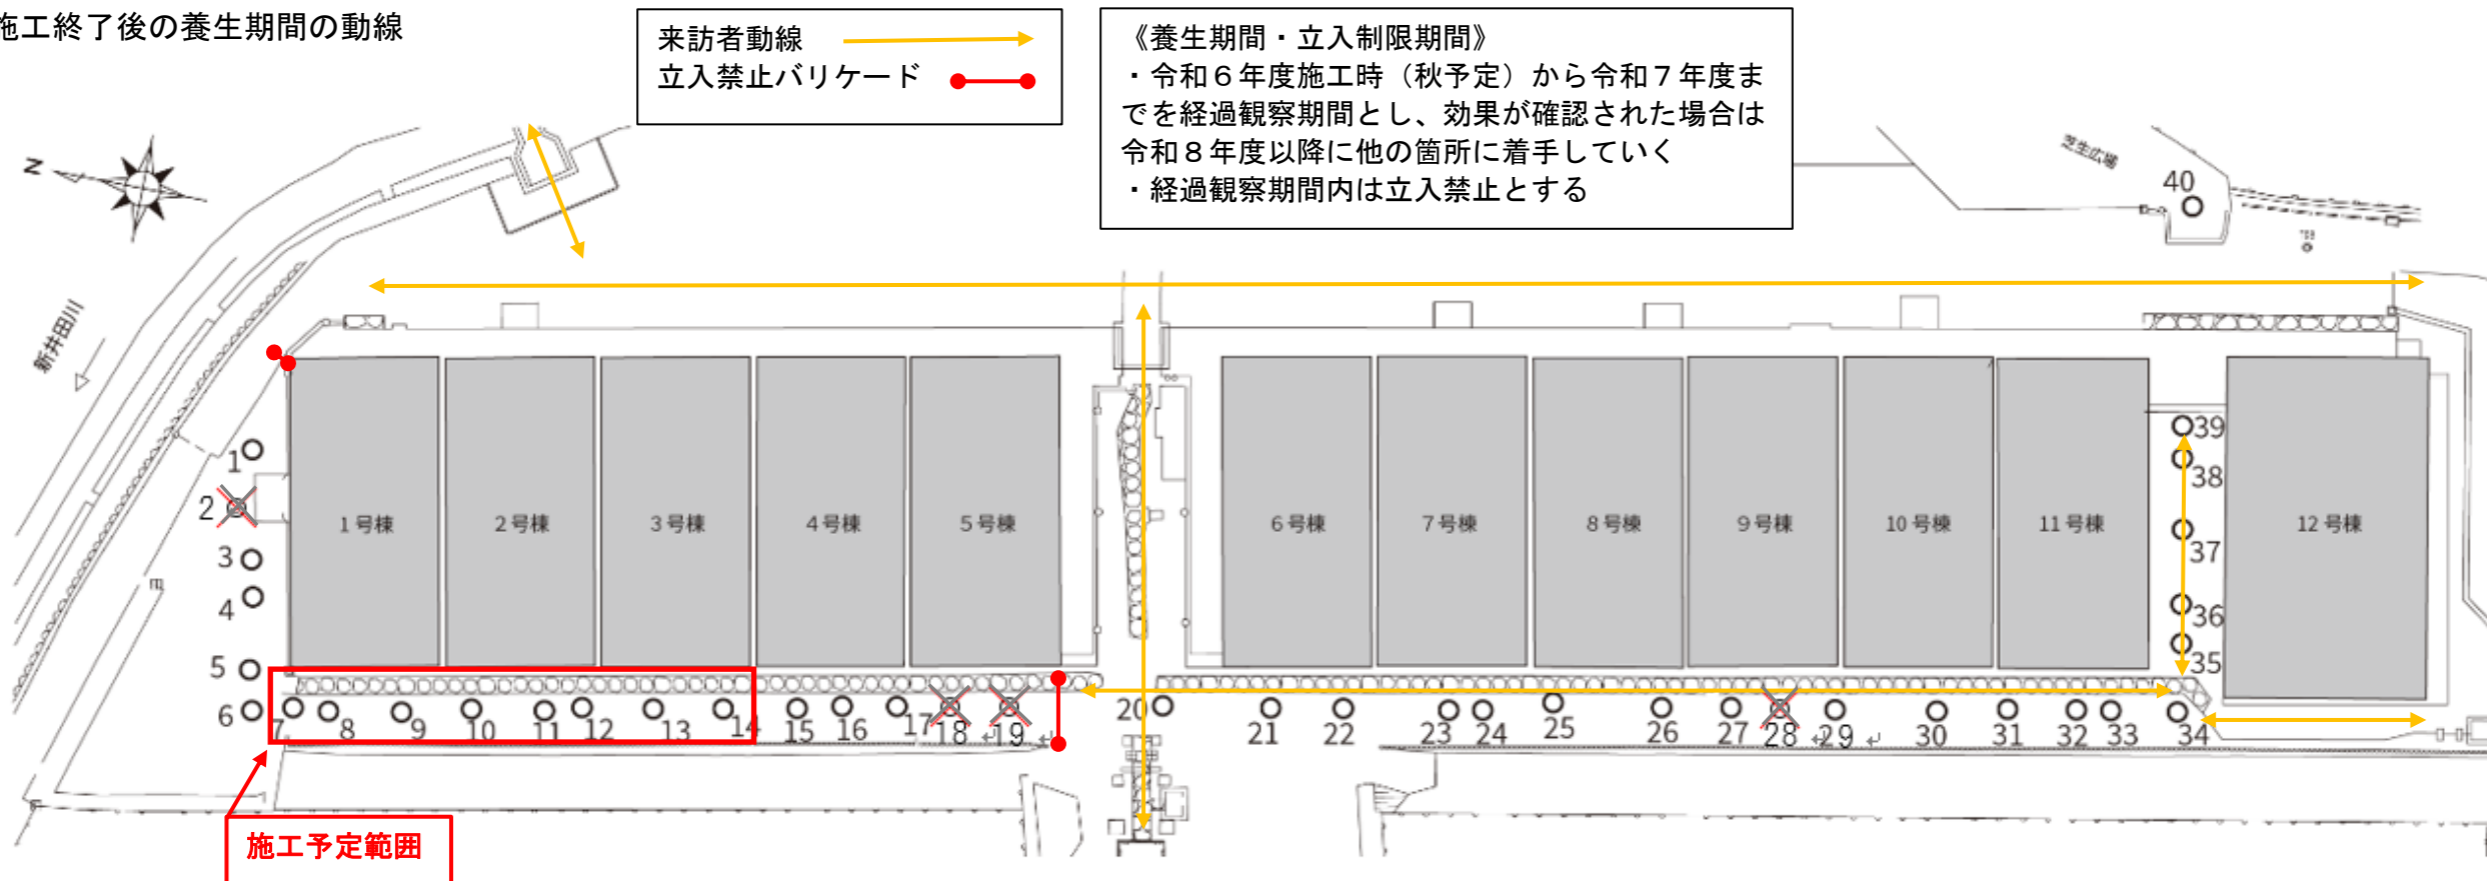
施工終了後の養生期間の動線

来訪者動線
立入禁止バリケード

《養生期間・立入制限期間》
・令和６年度施工時（秋予定）から令和７年度までを経過観察期間とし、効果が確認された場合は令和８年度以降に他の箇所に着手していく
・経過観察期間内は立入禁止とする

N

新井田川

芝生広場

1号棟
2号棟
3号棟
4号棟
5号棟
6号棟
7号棟
8号棟
9号棟
10号棟
11号棟
12号棟

1 2 3 4 5 6 7 8 9 10 11 12 13 14 15 16 17 18 19 20 21 22 23 24 25 26 27 28 29 30 31 32 33 34 35 36 37 38 39 40

施工予定範囲